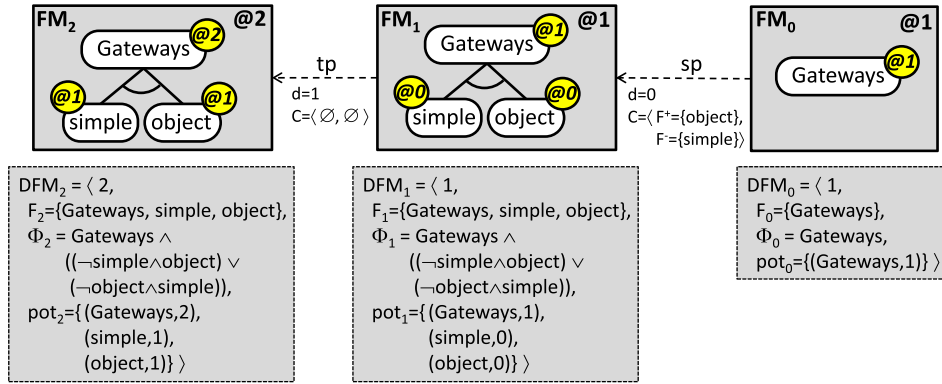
$FM_2$ @2
Gateways @2
@1 simple
@1 object

tp
d=1
C=$\langle \emptyset, \emptyset \rangle$

$FM_1$ @1
Gateways @1
@0 simple
@0 object

sp
d=0
C=$\langle$ $F^+$={object}, $F^-$={simple}$\rangle$

$FM_0$ @1
Gateways @1

$DFM_2 = \langle$ 2,
$F_2$={Gateways, simple, object},
$\Phi_2$ = Gateways $\wedge$
(($\neg$simple$\wedge$object) $\vee$
($\neg$object$\wedge$simple)),
$pot_2$={ (Gateways,2),
(simple,1),
(object,1)} $\rangle$

$DFM_1 = \langle$ 1,
$F_1$={Gateways, simple, object},
$\Phi_1$ = Gateways $\wedge$
(($\neg$simple$\wedge$object) $\vee$
($\neg$object$\wedge$simple)),
$pot_1$={ (Gateways,1),
(simple,0),
(object,0)} $\rangle$

$DFM_0 = \langle$ 1,
$F_0$={Gateways},
$\Phi_0$ = Gateways,
$pot_0$={(Gateways,1)} $\rangle$